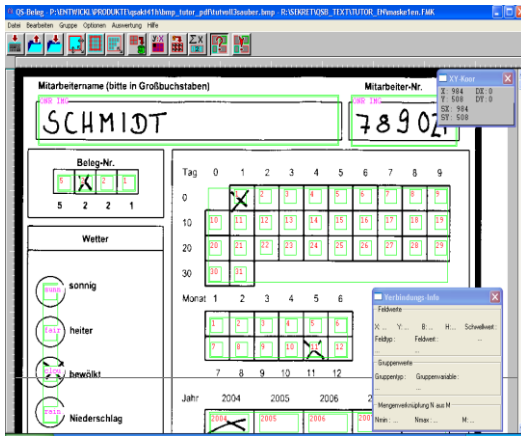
QS-Beleg - P:\ENTWICKL\PRODUKTE\qsakt41\bmp_tutor_pdf\tutvoll3sauber.bmp - R:\SEKRET\QSB_TEXT\TUTOR_EN\maske1en.FMK

Datei Bearbeiten Gruppe Optionen Auswertung Hilfe

Mitarbeitername (bitte in Großbuchstaben)

Mitarbeiter-Nr.

SCHMIDT

7890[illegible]

XY-Koor

X : 984 DX : 0
Y : 508 DY : 0
SX : 984
SY : 508

Beleg-Nr.

5 2 2 1

Tag 0 1 2 3 4 5 6 7 8 9

0 2 3 4 5 6 7 8 9

10 10 11 12 13 14 15 16 17 18 19

20 20 21 22 23 24 25 26 27 28 29

30 30 31

Wetter

sonnig

heiter

bewölkt

Niederschlag

Monat 1 2 3 4 5 6

1 2 3 4 5 6

7 8 9 10 11 12

7 8 9 10 11 12

Jahr 2004 2005 2006 2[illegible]

2004 2005 2006

Verbindungs-Info

Feldwerte

X: ... Y: ... B: ... H: ... Schwellwert: ...

Feldtyp: ... Feldwert: ...

Gruppenwerte

Gruppentyp: ... Gruppenvariable: ...

Mengenverknüpfung N aus M

Nmin: ... Nmax: ... M: ...